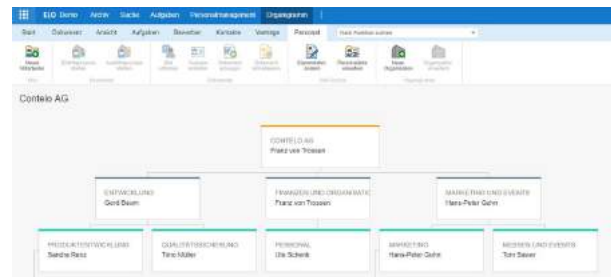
ELO Demo Archiv Suche Aufgaben Personalmanagement Organigramm

Start Dokument Ansicht Aufgaben Bearbeiten Kontakte Verträge Personal

Neue Mitarbeiter

Stammdaten ändern Personalakte erstellen Neue Organisation

Conteio AG

CONTELO AG
Franz von Trossen

ENTWICKLUNG
Gerd Baum

FINANZEN UND ORGANISATIO
Franz von Trossen

MARKETING UND EVENTS
Hans-Peter Gehn

PRODUKTENTWICKLUNG
Sandra Renz

QUALITÄTSSICHERUNG
Timo Müller

PERSONAL
Ute Schenk

MARKETING
Hans-Peter Gehn

MESSEN UND EVENTS
Toni Sauer